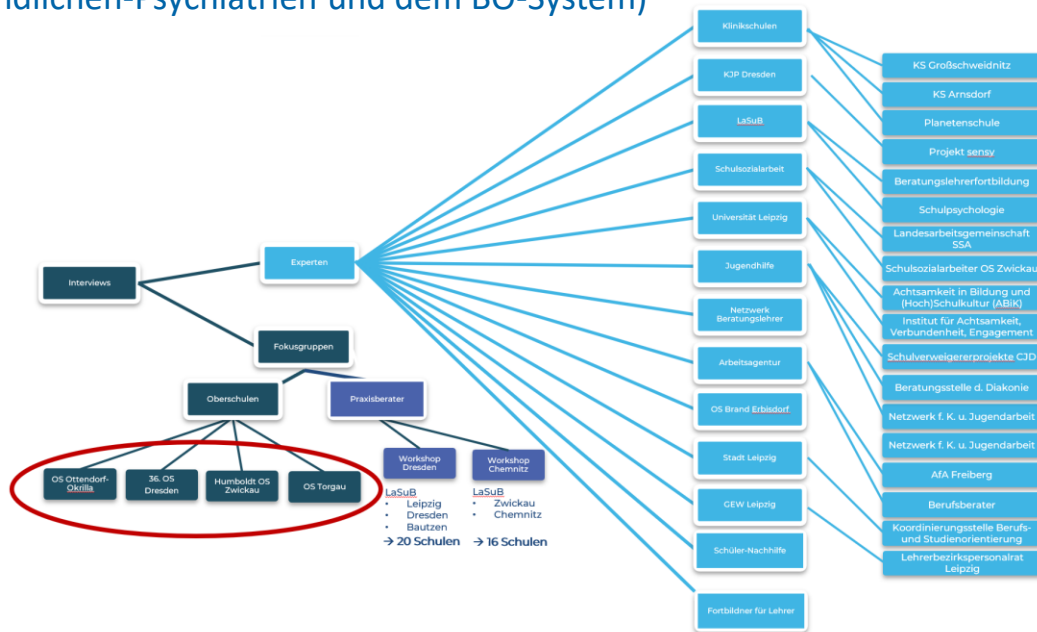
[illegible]dlichen-Psychiatrien und dem BO-System)

Interviews

Experten

Fokusgruppen

Oberschulen

Praxisberater

OS Ottendorf-Okrilla

36. OS Dresden

Humboldt OS Zwickau

OS Torgau

Workshop Dresden

Workshop Chemnitz

LaSuB
• Leipzig
• Dresden
• Bautzen
→ 20 Schulen

LaSuB
• Zwickau
• Chemnitz
→ 16 Schulen

Klinikschulen

KJP Dresden

LaSuB

Schulsozialarbeit

Universität Leipzig

Jugendhilfe

Netzwerk Beratungslehrer

Arbeitsagentur

OS Brand Erbisdorf

Stadt Leipzig

GEW Leipzig

Schüler-Nachhilfe

Fortbildner für Lehrer

KS Großschweidnitz

KS Arnsdorf

Planetenschule

Projekt sensy

Beratungslehrerfortbildung

Schulpsychologie

Landesarbeitsgemeinschaft SSA

Schulsozialarbeiter OS Zwickau

Achtsamkeit in Bildung und (Hoch)Schulkultur (ABiK)

Institut für Achtsamkeit, Verbundenheit, Engagement

Schulverweigererprojekte CJD

Beratungsstelle d. Diakonie

Netzwerk f. K. u. Jugendarbeit

Netzwerk f. K. u. Jugendarbeit

AfA Freiberg

Berufsberater

Koordinierungsstelle Berufs- und Studienorientierung

Lehrerbezirkspersonalrat Leipzig